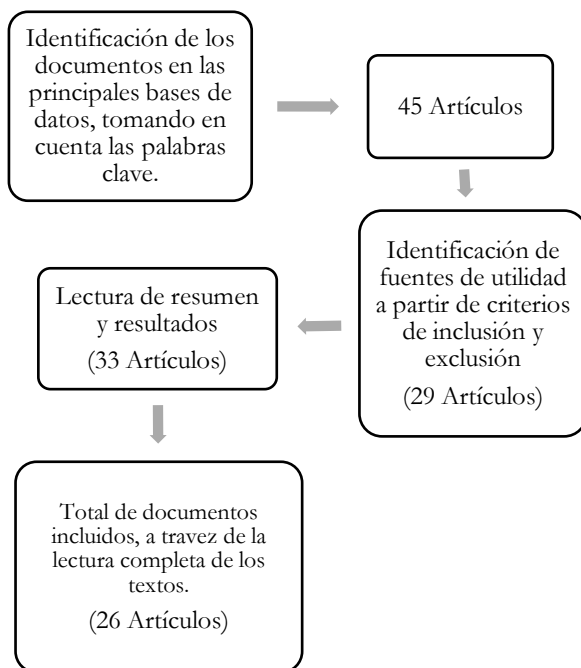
Identificación de los documentos en las principales bases de datos, tomando en cuenta las palabras clave.

45 Artículos

Identificación de fuentes de utilidad a partir de criterios de inclusión y exclusión

(29 Artículos)

Lectura de resumen y resultados

(33 Artículos)

Total de documentos incluidos, a travez de la lectura completa de los textos.

(26 Artículos)